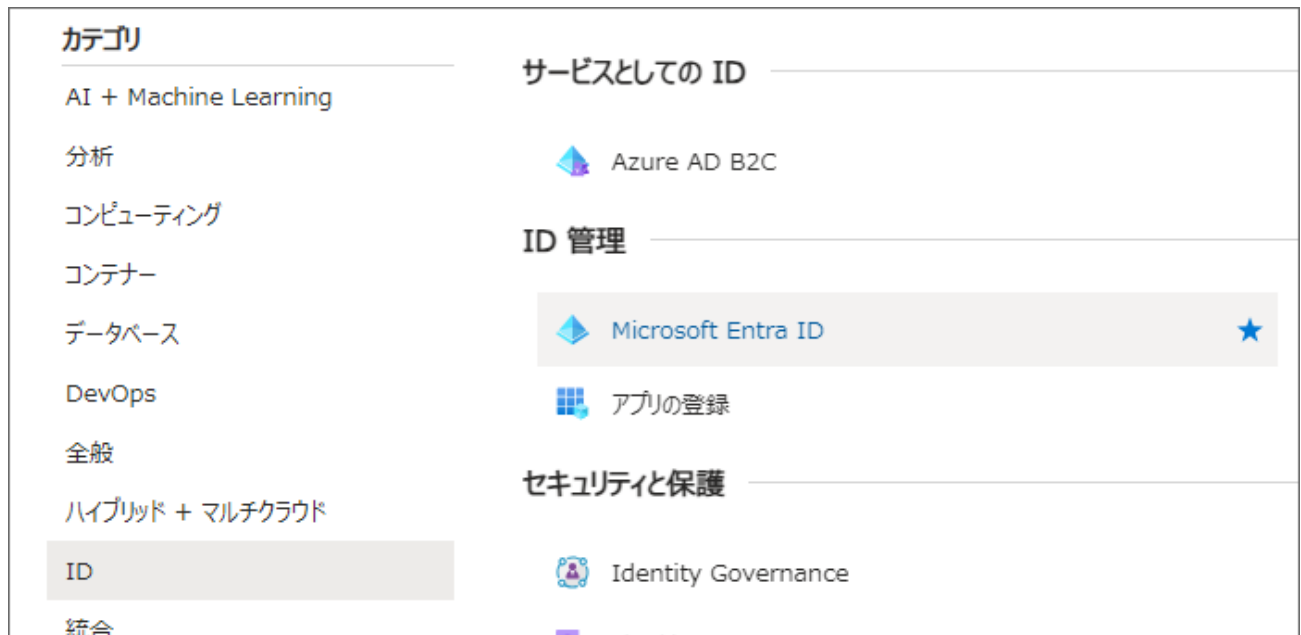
カテゴリ

AI + Machine Learning

分析

コンピューティング

コンテナー

データベース

DevOps

全般

ハイブリッド + マルチクラウド

ID

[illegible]

サービスとしての ID

Azure AD B2C

ID 管理

Microsoft Entra ID

アプリの登録

セキュリティと保護

Identity Governance